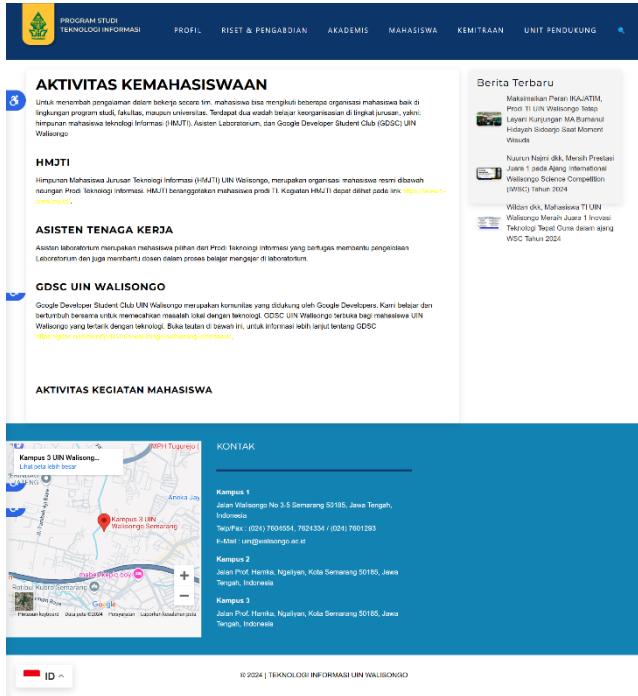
PROGRAM STUDI
TEKNOLOGI INFORMASI

PROFIL RISET & PENGABDIAN AKADEMIS MAHASISWA KEMITRAAN UNIT PENDUKUNG

AKTIVITAS KEMAHASISWAAN

Untuk menambah pengalaman dalam bekerja secara tim, mahasiswa bisa mengikuti beberapa organisasi mahasiswa baik di lingkungan program studi, fakultas, maupun universitas. Terdapat dua wadah belajar keorganisasian di tingkat jurusan, yakni: himpunan mahasiswa teknologi informasi (HMJTI), Asisten Laboratorium, dan Google Developer Student Club (GDSC) UIN Walisongo

HMJTI

Himpunan Mahasiswa Jurusan Teknologi Informasi (HMJTI) UIN Walisongo, merupakan organisasi mahasiswa resmi dibawah naungan Prodi Teknologi Informasi. HMJTI beranggotakan mahasiswa prodi TI. Kegiatan HMJTI dapat dilihat pada link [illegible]

ASISTEN TENAGA KERJA

Asisten laboratorium merupakan mahasiswa pilihan dari Prodi Teknologi Informasi yang bertugas membantu pengelolaan Laboratorium dan juga membantu dosen dalam proses belajar mengajar di laboratorium.

GDSC UIN WALISONGO

Google Developer Student Club UIN Walisongo merupakan komunitas yang didukung oleh Google Developers. Kami belajar dan bertumbuh bersama untuk memecahkan masalah lokal dengan teknologi. GDSC UIN Walisongo terbuka bagi mahasiswa UIN Walisongo yang tertarik dengan teknologi. Buka tautan di bawah ini, untuk informasi lebih lanjut tentang GDSC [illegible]

AKTIVITAS KEGIATAN MAHASISWA

Berita Terbaru

Makalmakan Peran IKA-ITAIM, Prodi TI UIN Walisongo Tetap Layani Kunjungan MA Bumanul Hidayah Sidoarjo Saat Moment Wisuda

Nusrun Najmi dkk, Meraih Prestasi Juara 1 pada Ajang International Walisongo Science Competition (IWSC) Tahun 2024

Wildan dkk, Mahasiswa TI UIN Walisongo Meraih Juara 1 Inovasi Teknologi Tepat Guna dalam ajang WSC Tahun 2024

Kampus 3 UIN Walisongo...
Lihat peta lebih besar
Kampus 3 UIN Walisongo Semarang
Google
Pintasan keyboard Data peta ©2024 Persyaratan Laporkan kesalahan peta

KONTAK

Kampus 1
Jalan Walisongo No 3-5 Semarang 50185, Jawa Tengah, Indonesia
Telp/Fax : (024) 7604554, 7624334 / (024) 7601293
E-Mail : uin@walisongo.ac.id

Kampus 2
Jalan Prof. Hamka, Ngaliyan, Kota Semarang 50185, Jawa Tengah, Indonesia

Kampus 3
Jalan Prof. Hamka, Ngaliyan, Kota Semarang 50185, Jawa Tengah, Indonesia

ID

© 2024 | TEKNOLOGI INFORMASI UIN WALISONGO